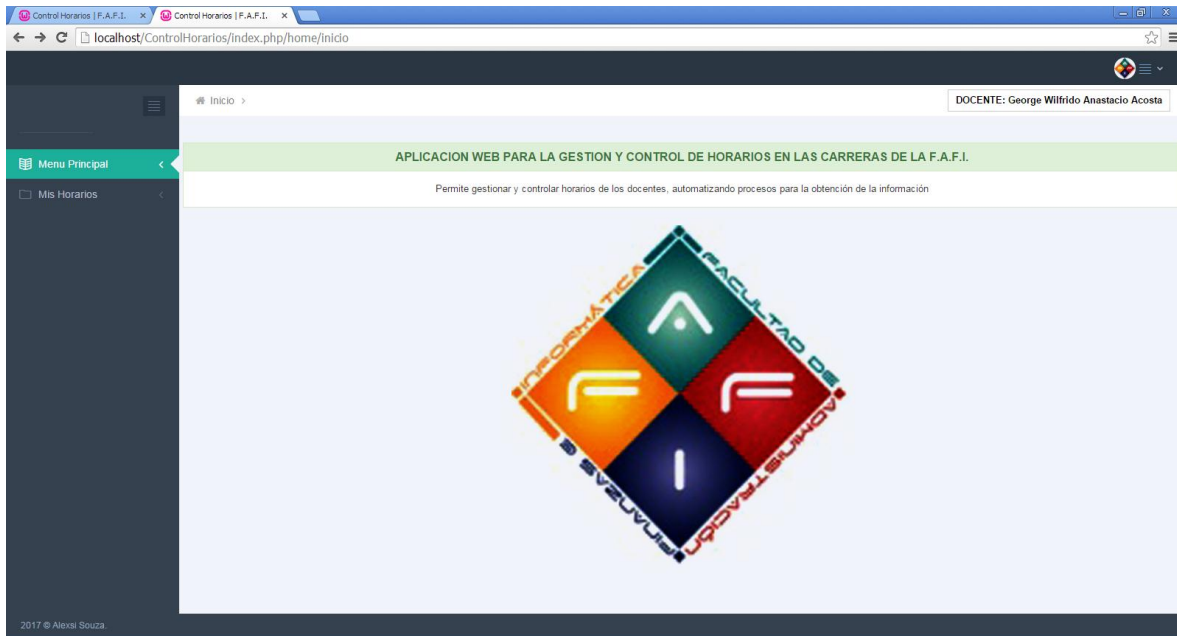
Control Horarios | F.A.F.I. ×
Control Horarios | F.A.F.I. ×

localhost/ControlHorarios/index.php/home/inicio

Inicio >

DOCENTE: George Wilfrido Anastacio Acosta

Menu Principal

Mis Horarios

APLICACION WEB PARA LA GESTION Y CONTROL DE HORARIOS EN LAS CARRERAS DE LA F.A.F.I.

Permite gestionar y controlar horarios de los docentes, automatizando procesos para la obtención de la información

FACULTAD DE ADMINISTRACIÓN FINANZAS E INFORMÁTICA

A F F I

2017 © Alexsi Souza.